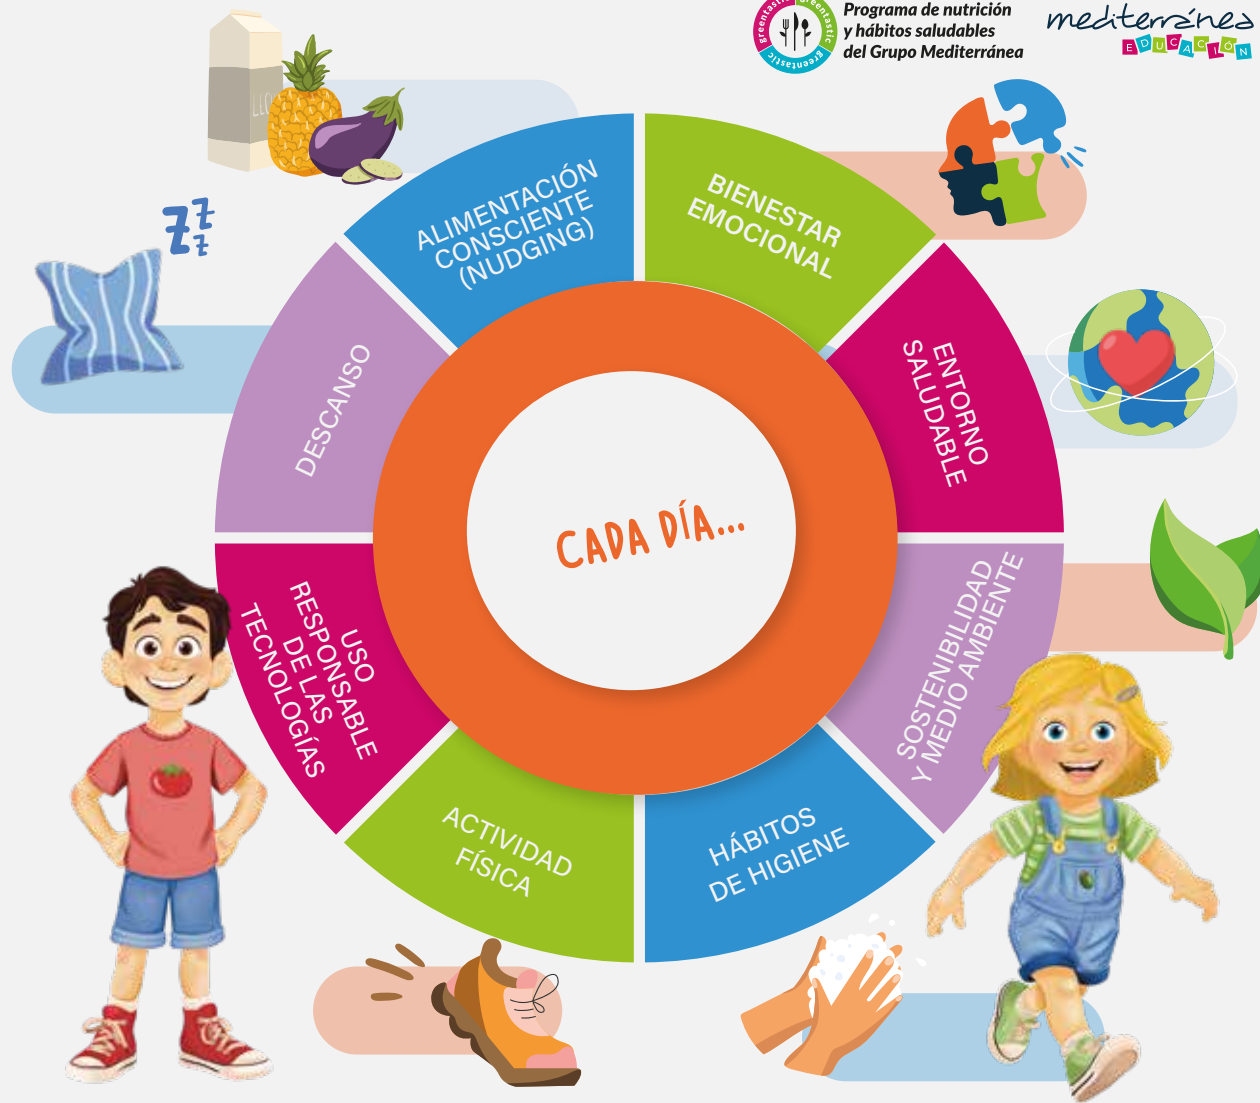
greentastic greentastic greentastic

Programa de nutrición y hábitos saludables del Grupo Mediterránea

mediterránea EDUCACIÓN

ALIMENTACIÓN CONSCIENTE (NUDGING)

BIENESTAR EMOCIONAL

ENTORNO SALUDABLE

SOSTENIBILIDAD Y MEDIO AMBIENTE

HÁBITOS DE HIGIENE

ACTIVIDAD FÍSICA

USO RESPONSABLE DE LAS TECNOLOGÍAS

DESCANSO

CADA DÍA...

ZZZ

LLO